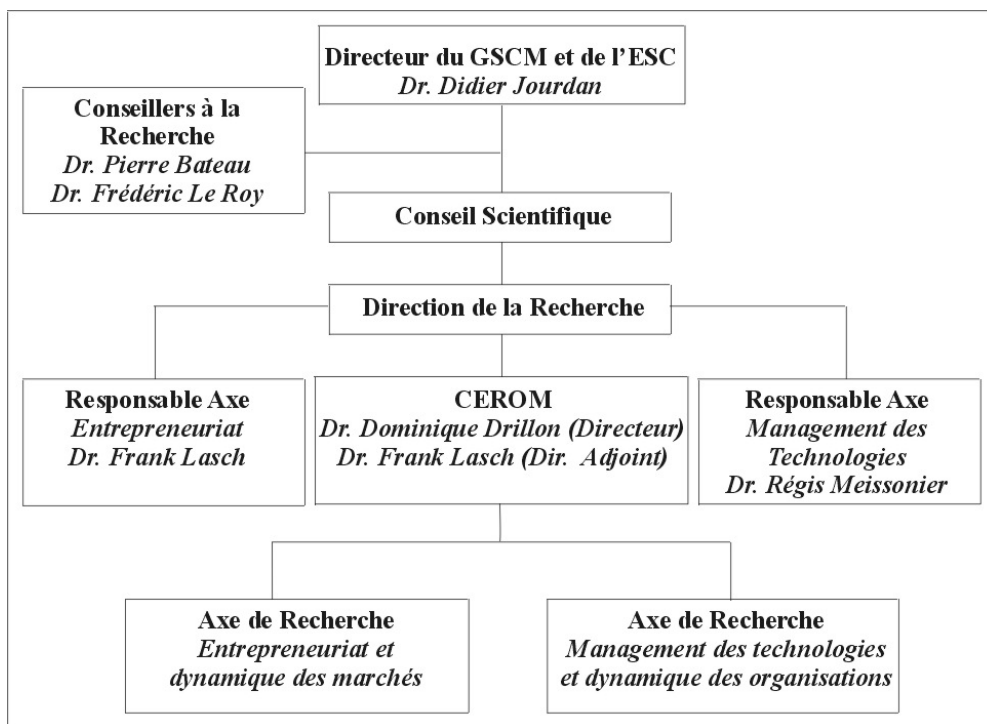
Directeur du GSCM et de l'ESC
Dr. Didier Jourdan

Conseillers à la Recherche
Dr. Pierre Bateau
Dr. Frédéric Le Roy

Conseil Scientifique

Direction de la Recherche

Responsable Axe
Entrepreneuriat
Dr. Frank Lasch

CEROM
Dr. Dominique Drillon (Directeur)
Dr. Frank Lasch (Dir. Adjoint)

Responsable Axe
Management des Technologies
Dr. Régis Meissonier

Axe de Recherche
Entrepreneuriat et dynamique des marchés

Axe de Recherche
Management des technologies et dynamique des organisations